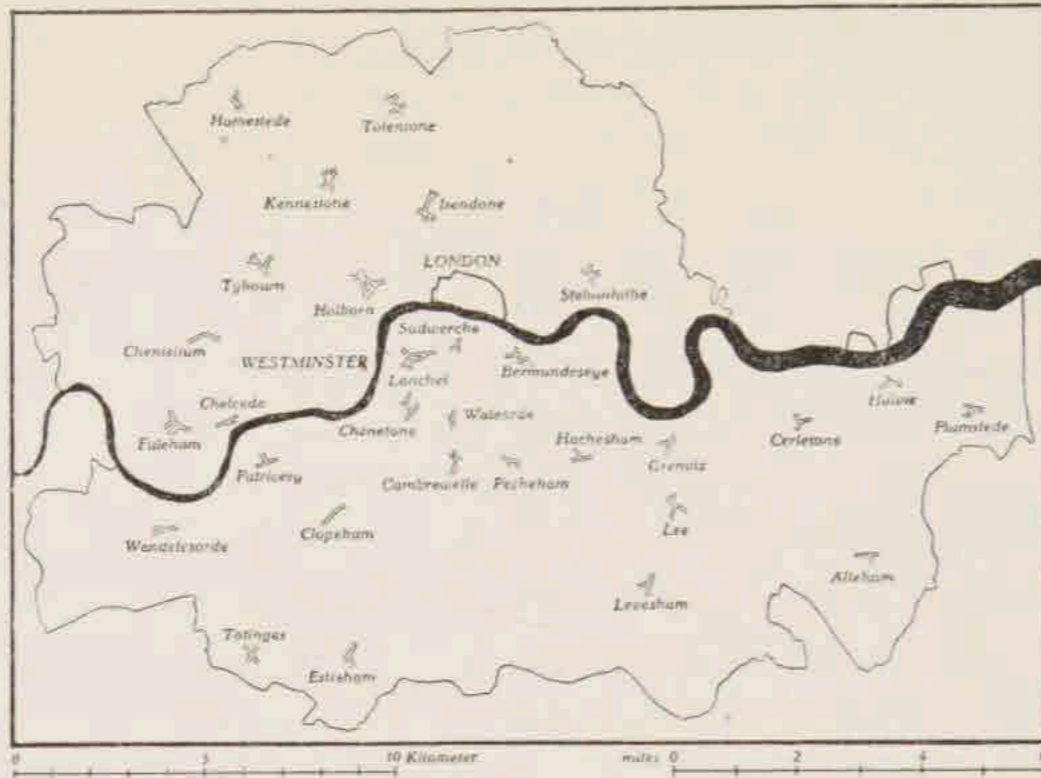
Hamestede
Totenhale
Kenestone
Isendone
Tybourn
LONDON
Stebunhithe
Holborn
Suduuerche
Chenesitum
WESTMINSTER
Lanchei
Bermundeseye
Chelcede
Fuleham
Chenetone
Waleorde
Hocheham
Grenviz
Cerletone
Hulviz
Plumstede
Patricesy
Cambreuelle
Pecheham
Clopeham
Lee
Wendelesorde
Alteham
Levesham
Totinges
Estreham
0
5
10 Kilometer
miles 0
2
4